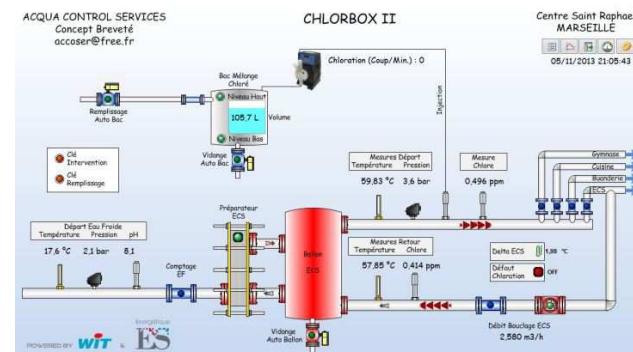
ACQUA CONTROL SERVICES
Concept Breveté
accoser@free.fr

CHLORBOX II

Centre Saint Raphae
MARSEILLE

05/11/2013 21:05:43

Chloration (Coup/Min.) : 0

Bac Mélange Chloré

Niveau Haut

105,7 L

Volume

Niveau Bas

Remplissage Auto Bac

Vidange Auto Bac

Injection

Clé Intervention

Clé Remplissage

Mesures Départ
Température Pression
59,83 °C 3,6 bar

Mesure Chlore
0,496 ppm

Gymnase
Cuisine
Buanderie
ECS

Départ Eau Froide
Température Pression pH
17,6 °C 2,1 bar 8,1

Préparateur ECS

Comptage EF

Ballon ECS

Mesures Retour
Température Chlore
57,85 °C 0,414 ppm

Delta ECS 1,98 °C

Défaut Chloration OFF

Débit Bouclage ECS
2,580 m3/h

Vidange Auto Ballon

POWERED BY WIT & ES